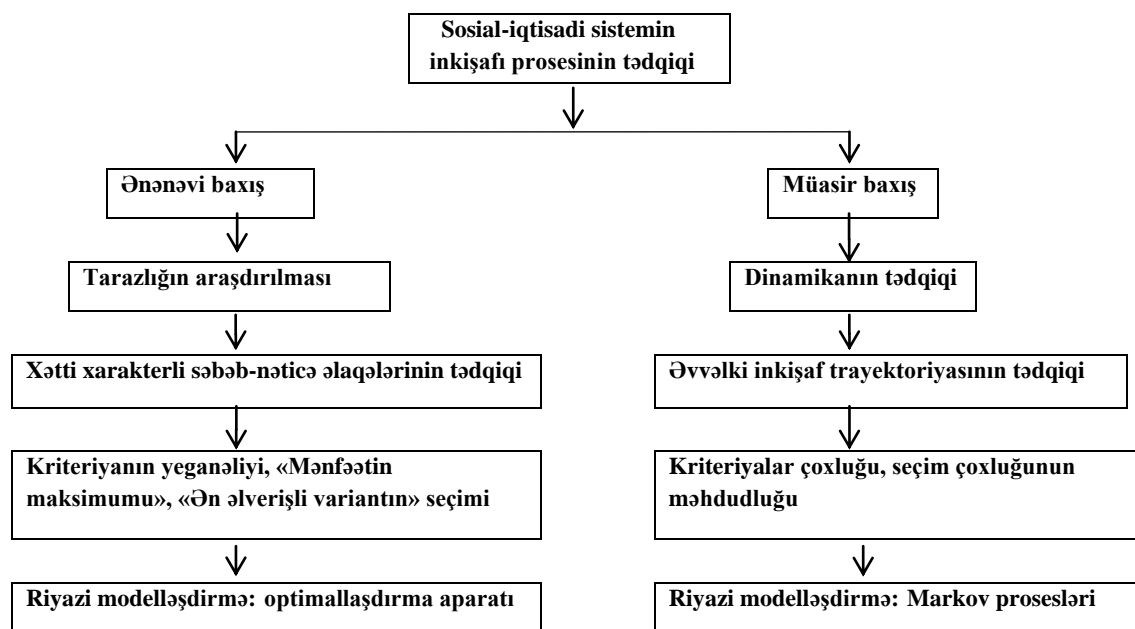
Sosial-iqtisadi sistemin inkişafı prosesinin tədqiqi

Ənənəvi baxış

Tarazlığın araşdırılması

Xətti xarakterli səbəb-nəticə əlaqələrinin tədqiqi

Kriteriyanın yeganəliyi, «Mənfəətin maksimumu», «Ən əlverişli variantın» seçimi

Riyazi modelləşdirmə: optimallaşdırma aparatı

Müasir baxış

Dinamikanın tədqiqi

Əvvəlki inkişaf trayektoriyasının tədqiqi

Kriteriyalar çoxluğu, seçim çoxluğunun məhdudluğu

Riyazi modelləşdirmə: Markov prosesləri